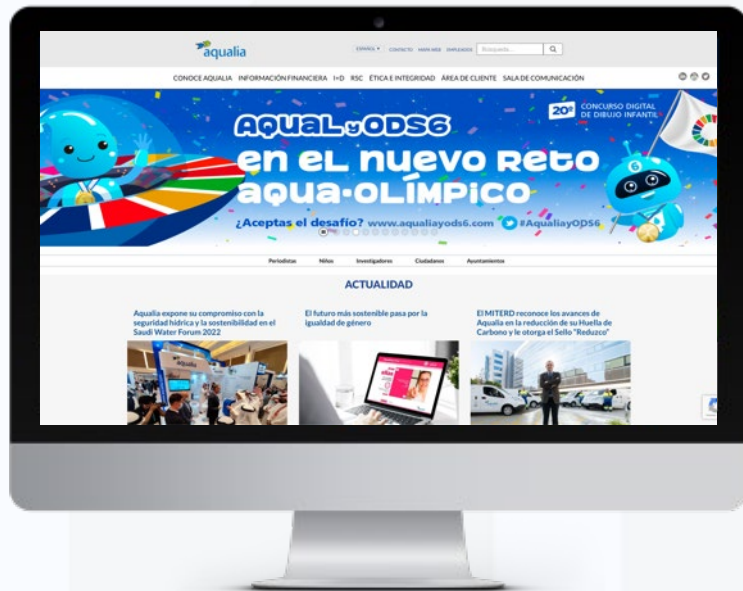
aqualia

ESPAÑOL CONTACTO MAPA WEB EMPLEADOS Búsqueda...

CONOCE AQUALIA INFORMACIÓN FINANCIERA I+D RSC ÉTICA E INTEGRIDAD ÁREA DE CLIENTE SALA DE COMUNICACIÓN

AQUAL y ODS6
en el nuevo reto aqua-olímpico

20º CONCURSO DIGITAL DE DIBUJO INFANTIL

¿Aceptas el desafío? www.aqualiayods6.com #AqualiayODS6

Periodistas Niños Investigadores Ciudadanos Ayuntamientos

ACTUALIDAD

Aqualia expone su compromiso con la seguridad hídrica y la sostenibilidad en el Saudi Water Forum 2022

El futuro más sostenible pasa por la igualdad de género

El MITERD reconoce los avances de Aqualia en la reducción de su Huella de Carbono y le otorga el Sello "Reduzco"

aqualia